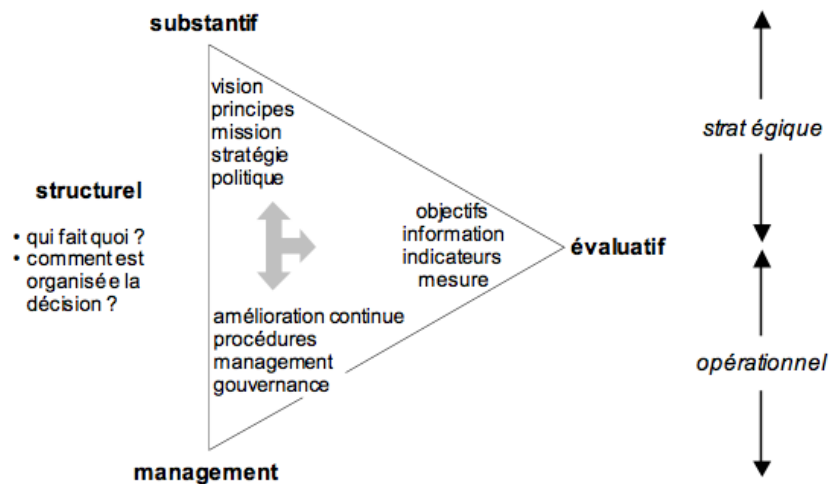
substantif

vision
principes
mission
stratégie
politique

structurel

• qui fait quoi ?
• comment est organisée la décision ?

objectifs
information
indicateurs
mesure

évaluatif

amélioration continue
procédures
management
gouvernance

management

strat égique

opérationnel